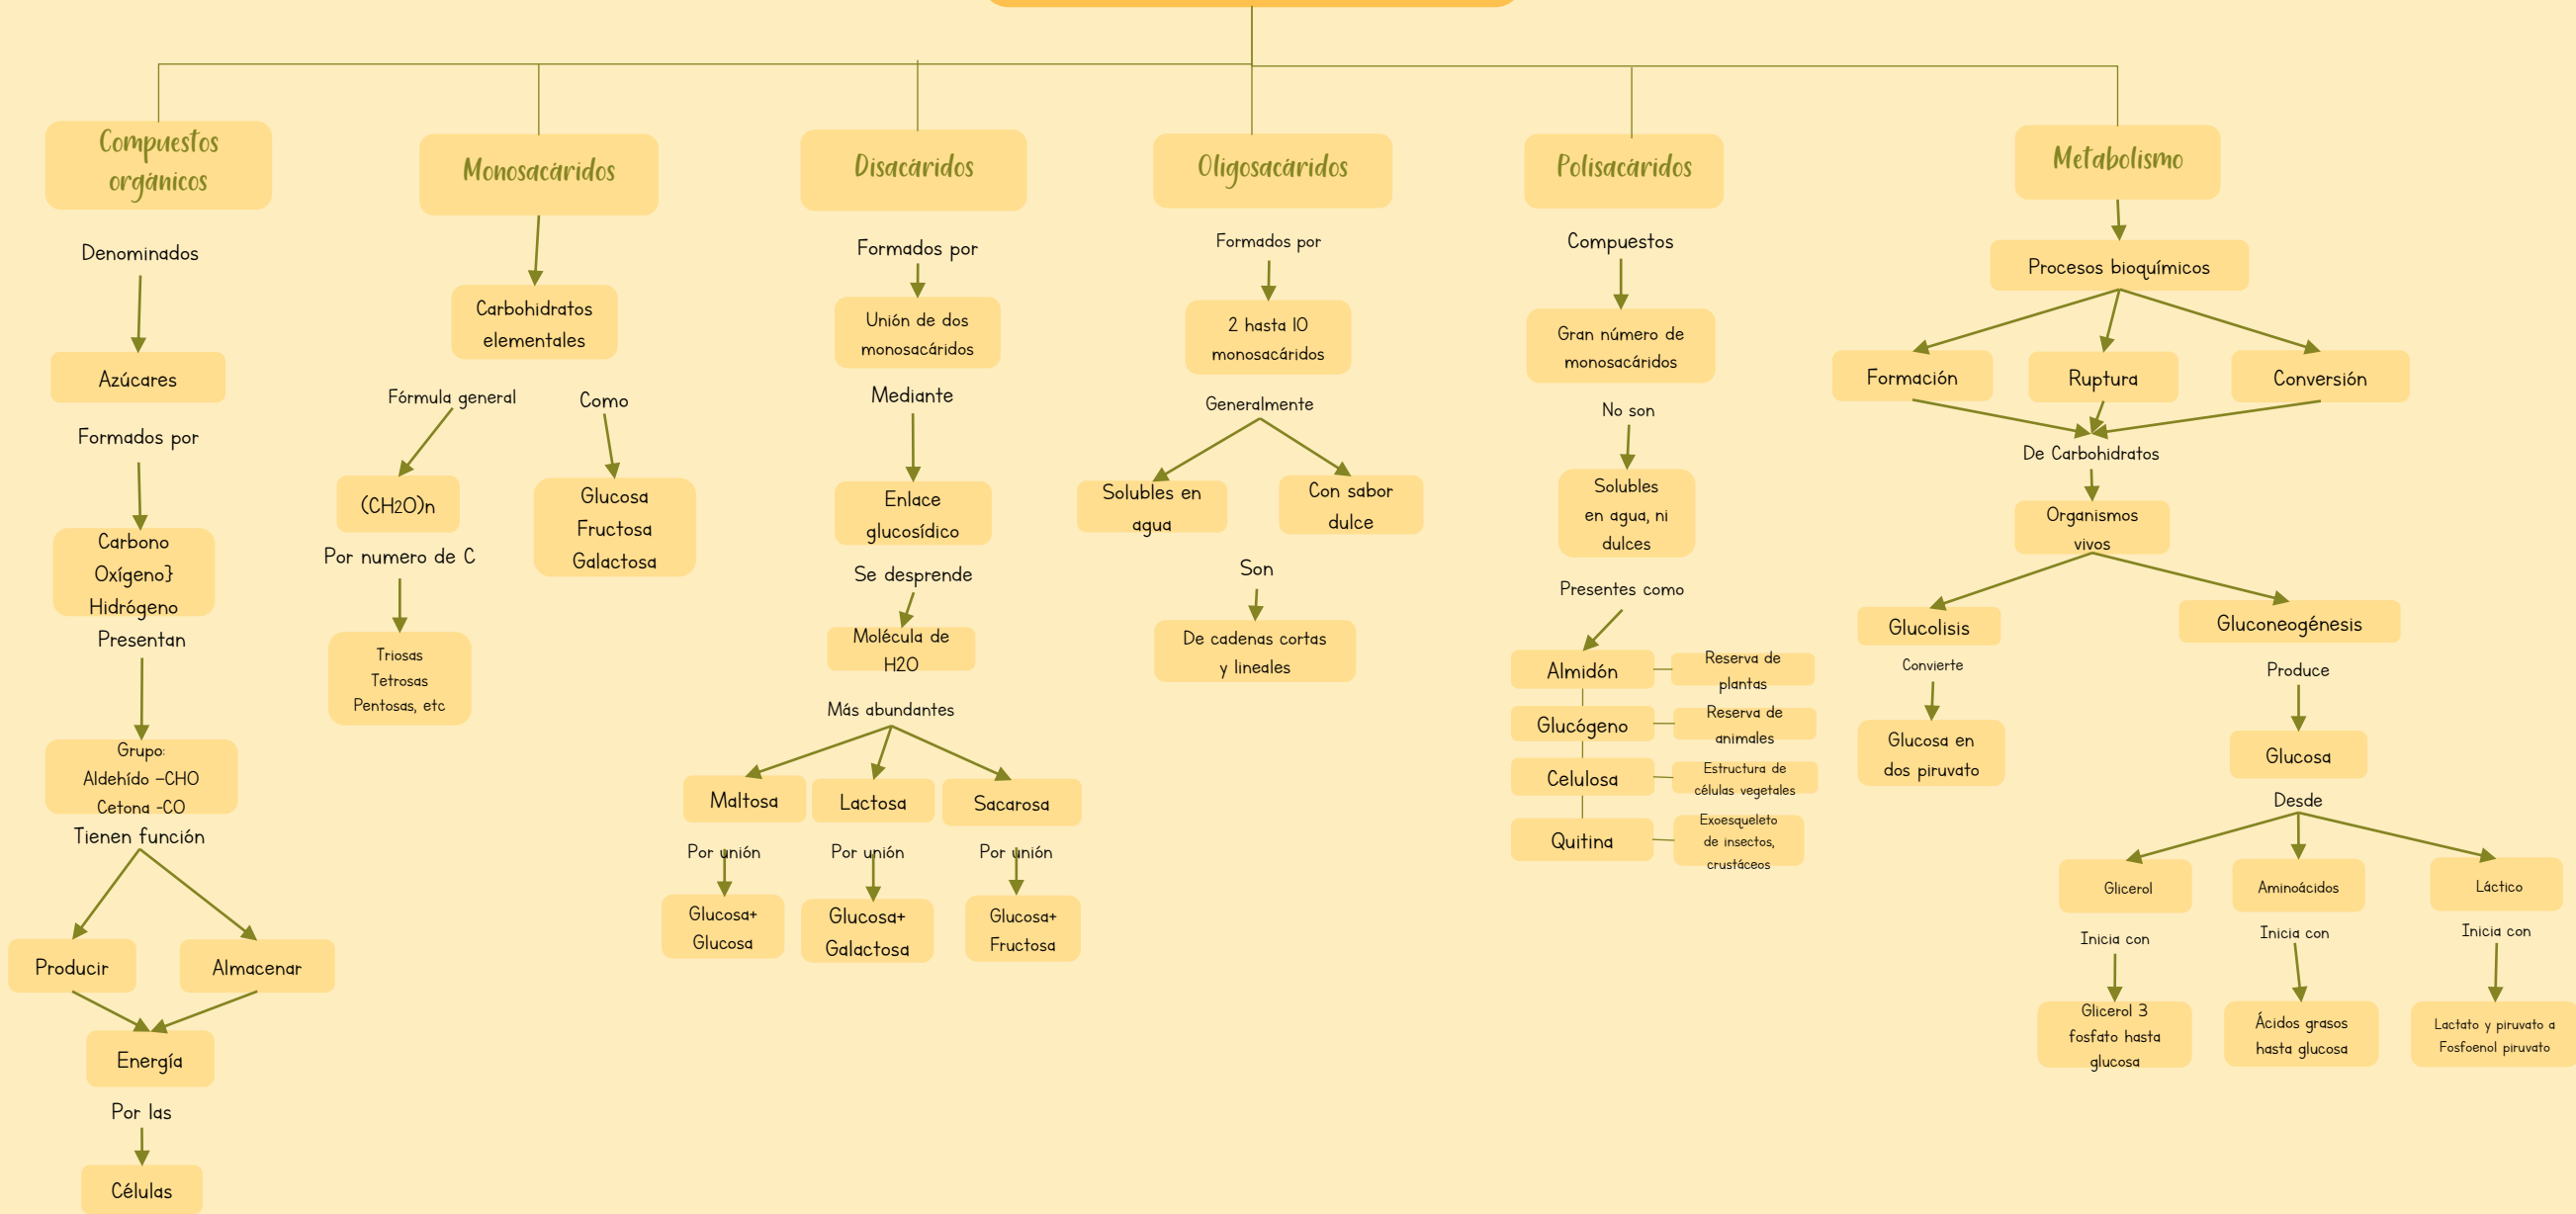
Compuestos orgánicos

Denominados

Azúcares

Formados por

Carbono
Oxígeno}
Hidrógeno

Presentan

Grupo:
Aldehído -CHO
Cetona -CO

Tienen función

Producir

Almacenar

Energía

Por las

Células

Monosacáridos

Carbohidratos elementales

Fórmula general

(CH2O)n

Por numero de C

Triosas
Tetrosas
Pentosas, etc

Como

Glucosa
Fructosa
Galactosa

Disacáridos

Formados por

Unión de dos monosacáridos

Mediante

Enlace glucosídico

Se desprende

Molécula de H2O

Más abundantes

Maltosa

Por unión

Glucosa+ Glucosa

Lactosa

Por unión

Glucosa+ Galactosa

Sacarosa

Por unión

Glucosa+ Fructosa

Oligosacáridos

Formados por

2 hasta 10 monosacáridos

Generalmente

Solubles en agua

Con sabor dulce

Son

De cadenas cortas y lineales

Polisacáridos

Compuestos

Gran número de monosacáridos

No son

Solubles en agua, ni dulces

Presentes como

Almidón

Reserva de plantas

Glucógeno

Reserva de animales

Celulosa

Estructura de células vegetales

Quitina

Exoesqueleto de insectos, crustáceos

Metabolismo

Procesos bioquímicos

Formación

Ruptura

Conversión

De Carbohidratos

Organismos vivos

Glucolisis

Convierte

Glucosa en dos piruvato

Gluconeogénesis

Produce

Glucosa

Desde

Glicerol

Inicia con

Glicerol 3 fosfato hasta glucosa

Aminoácidos

Inicia con

Ácidos grasos hasta glucosa

Láctico

Inicia con

Lactato y piruvato a Fosfoenol piruvato